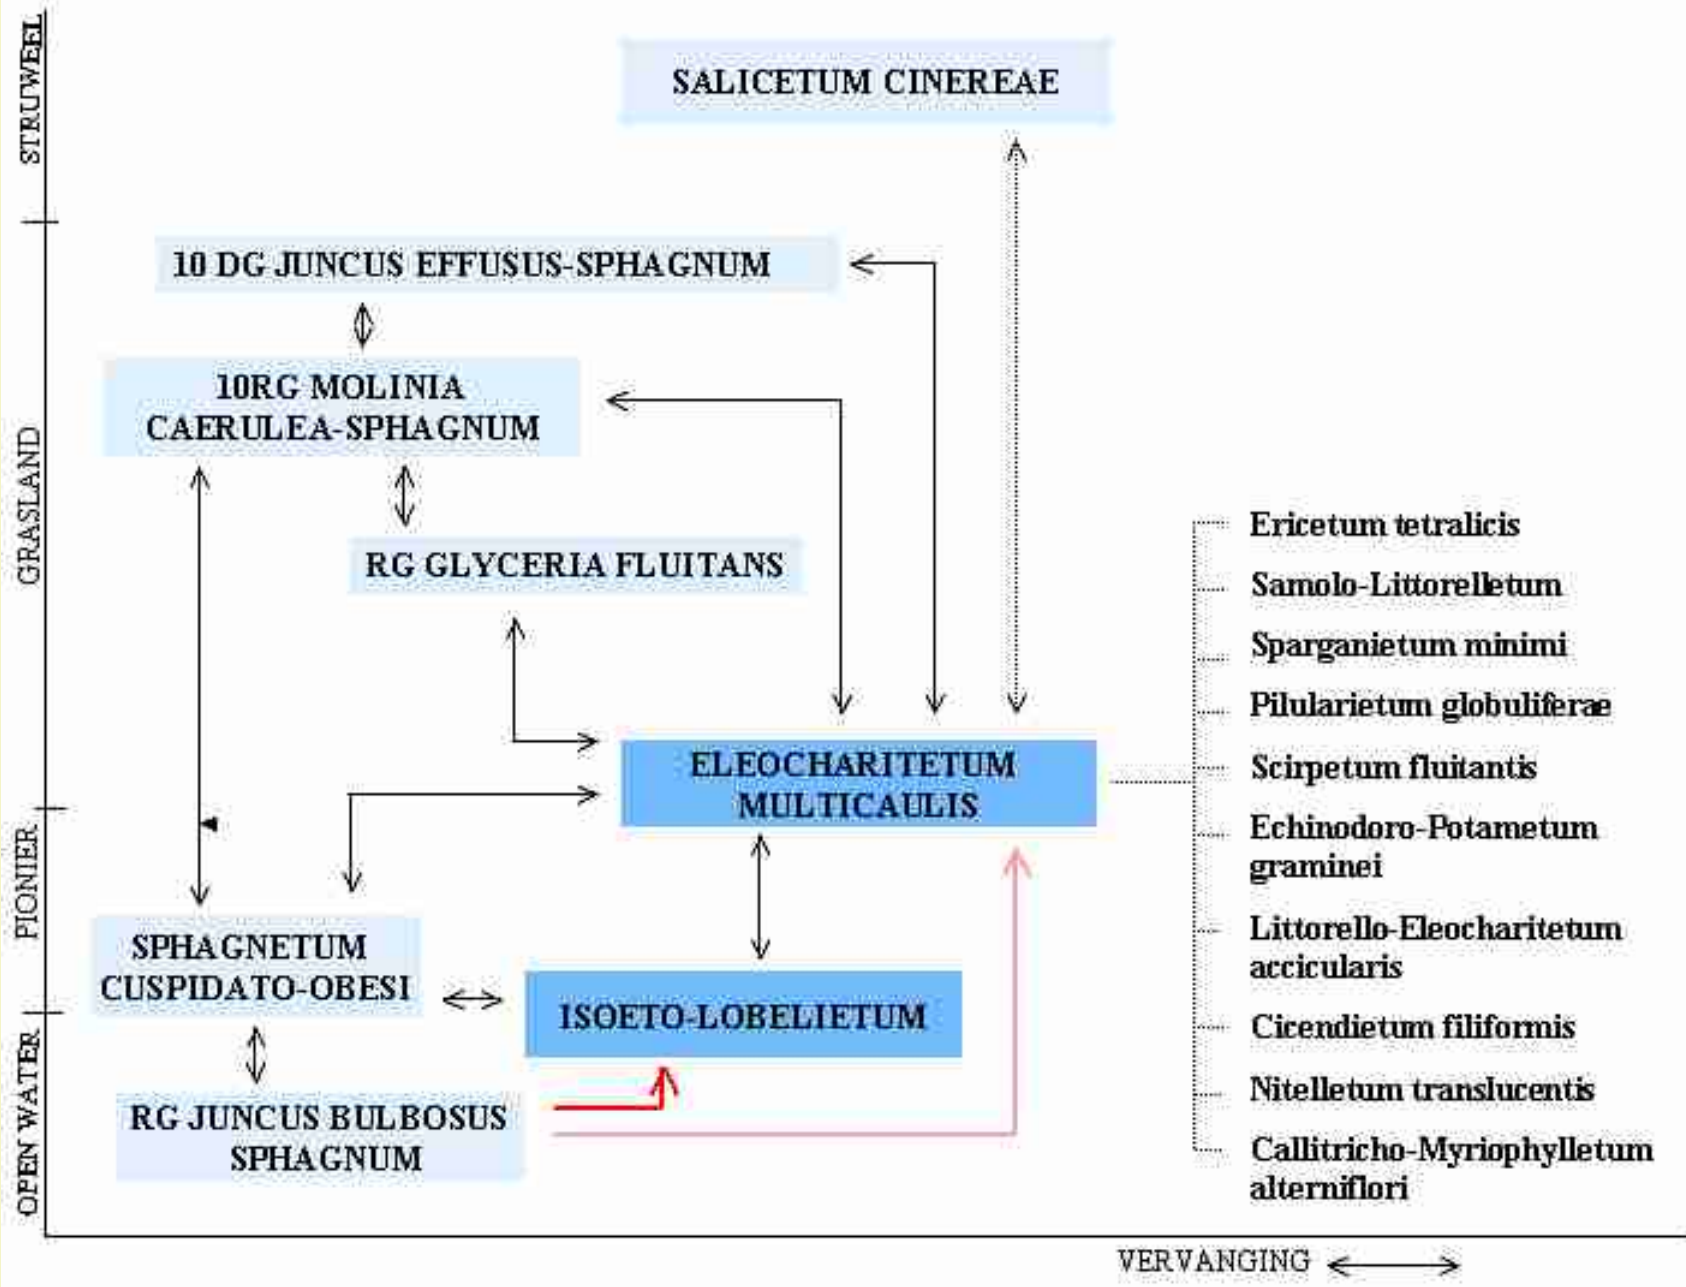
STRUWEEL

GRASLAND

PIONIER

OPEN WATER

SALICETUM CINEREAE

10 DG JUNCUS EFFUSUS-SPHAGNUM

10RG MOLINIA CAERULEA-SPHAGNUM

RG GLYCERIA FLUITANS

ELEOCHARITETUM MULTICAULIS

SPHAGNETUM CUSPIDATO-OBESI

ISOETO-LOBELIETUM

RG JUNCUS BULBOSUS SPHAGNUM

Ericetum tetralicis
Samolo-Littorelletum
Sparganietum minimi
Pilularietum globuliferae
Scirpetum fluitantis
Echinodoro-Potametum gramine i
Littorello-Eleocharitetum accicularis
Cicendietum filiformis
Nitelletum translucentis
Callitricho-Myriophylletum alterniflori

VERVANGING